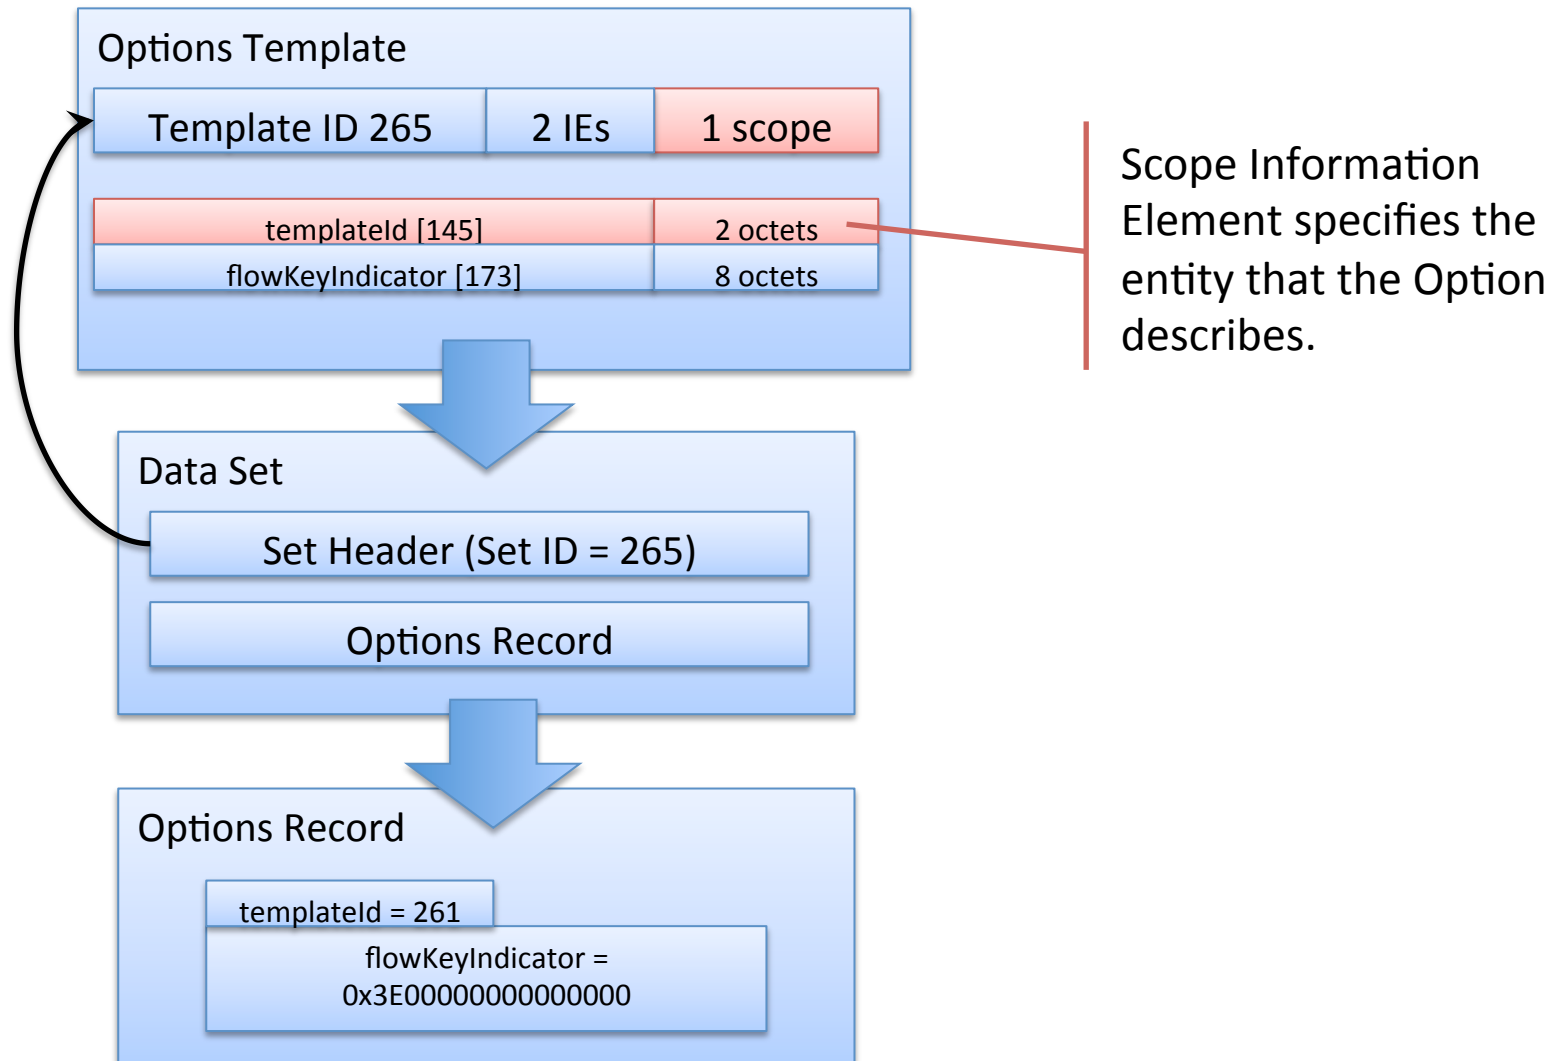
Options Template

Template ID 265

2 IEs

1 scope

templateId [145]

2 octets

flowKeyIndicator [173]

8 octets

Scope Information Element specifies the entity that the Option describes.

Data Set

Set Header (Set ID = 265)

Options Record

Options Record

templateId = 261

flowKeyIndicator = 0x3E00000000000000